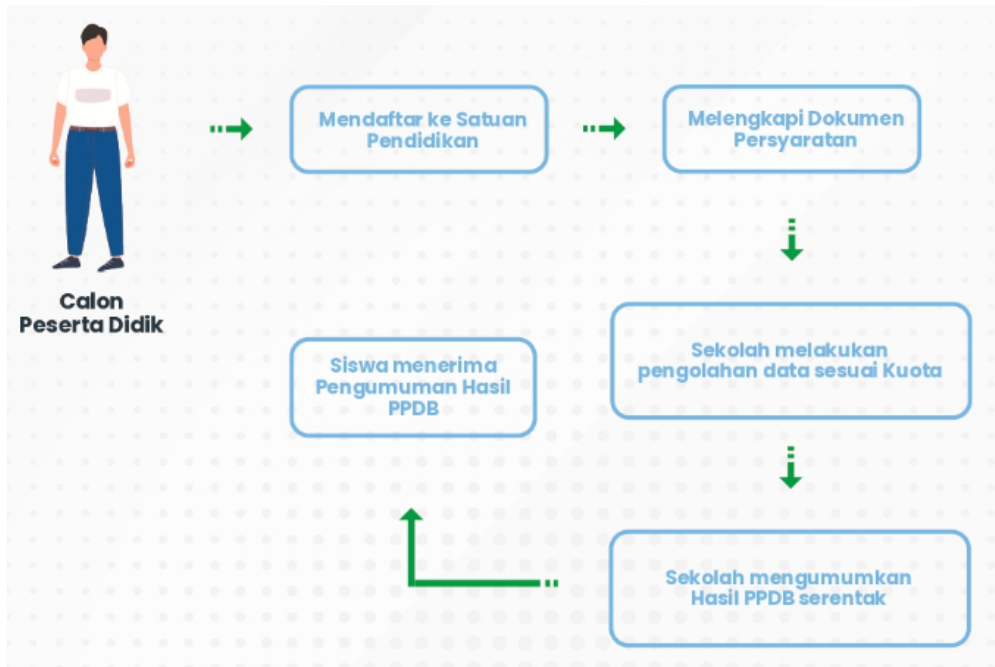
Calon Peserta Didik

Mendaftar ke Satuan Pendidikan

Melengkapi Dokumen Persyaratan

Sekolah melakukan pengolahan data sesuai Kuota

Sekolah mengumumkan Hasil PPDB serentak

Siswa menerima Pengumuman Hasil PPDB